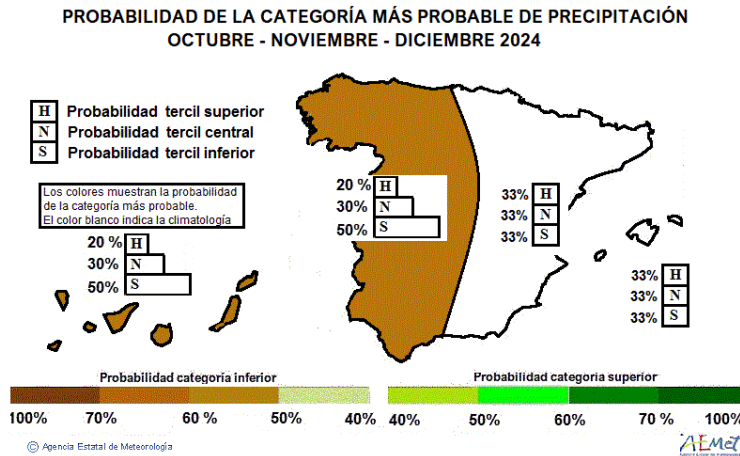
PROBABILIDAD DE LA CATEGORÍA MÁS PROBABLE DE PRECIPITACIÓN
OCTUBRE - NOVIEMBRE - DICIEMBRE 2024

H Probabilidad tercil superior
N Probabilidad tercil central
S Probabilidad tercil inferior

Los colores muestran la probabilidad de la categoría más probable.
El color blanco indica la climatología

20 % H
30 % N
50% S

20 % H
30 % N
50% S

33% H
33% N
33% S

33% H
33% N
33% S

Probabilidad categoria inferior
100% 70% 60 % 50% 40%

Probabilidad categoria superior
40% 50% 60% 70 % 100%

© Agencia Estatal de Meteorología

AEMet